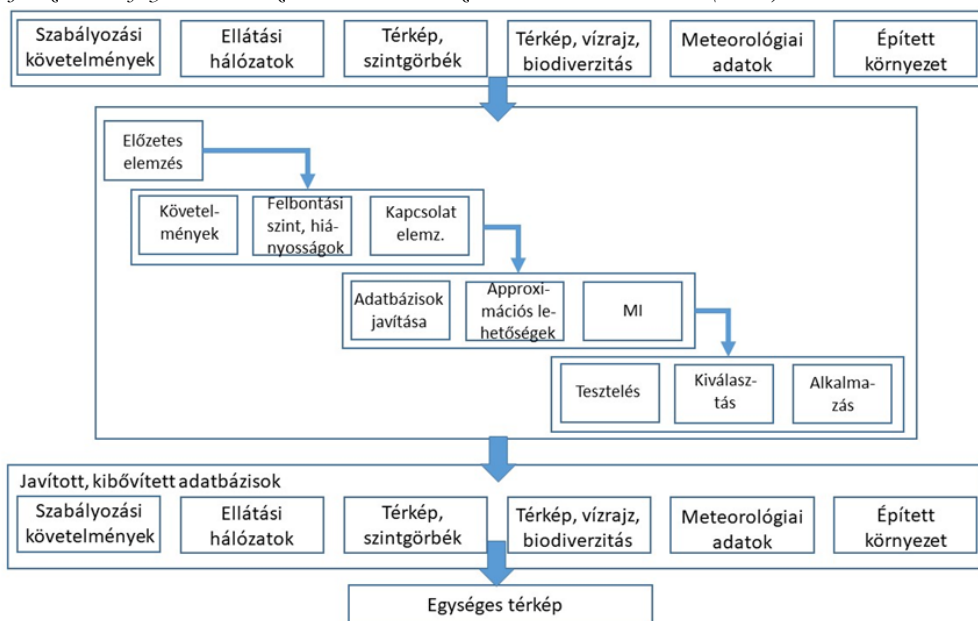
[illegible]

Szabályozási követelmények

Ellátási hálózatok

Térkép, szintgörbék

Térkép, vízrajz, biodiverzitás

Meteorológiai adatok

Épített környezet

Előzetes elemzés

Követelmények

Felbontási szint, hiányosságok

Kapcsolat elemz.

Adatbázisok javítása

Approximációs lehetőségek

MI

Tesztelés

Kiválasztás

Alkalmazás

Javított, kibővített adatbázisok

Szabályozási követelmények

Ellátási hálózatok

Térkép, szintgörbék

Térkép, vízrajz, biodiverzitás

Meteorológiai adatok

Épített környezet

Egységes térkép